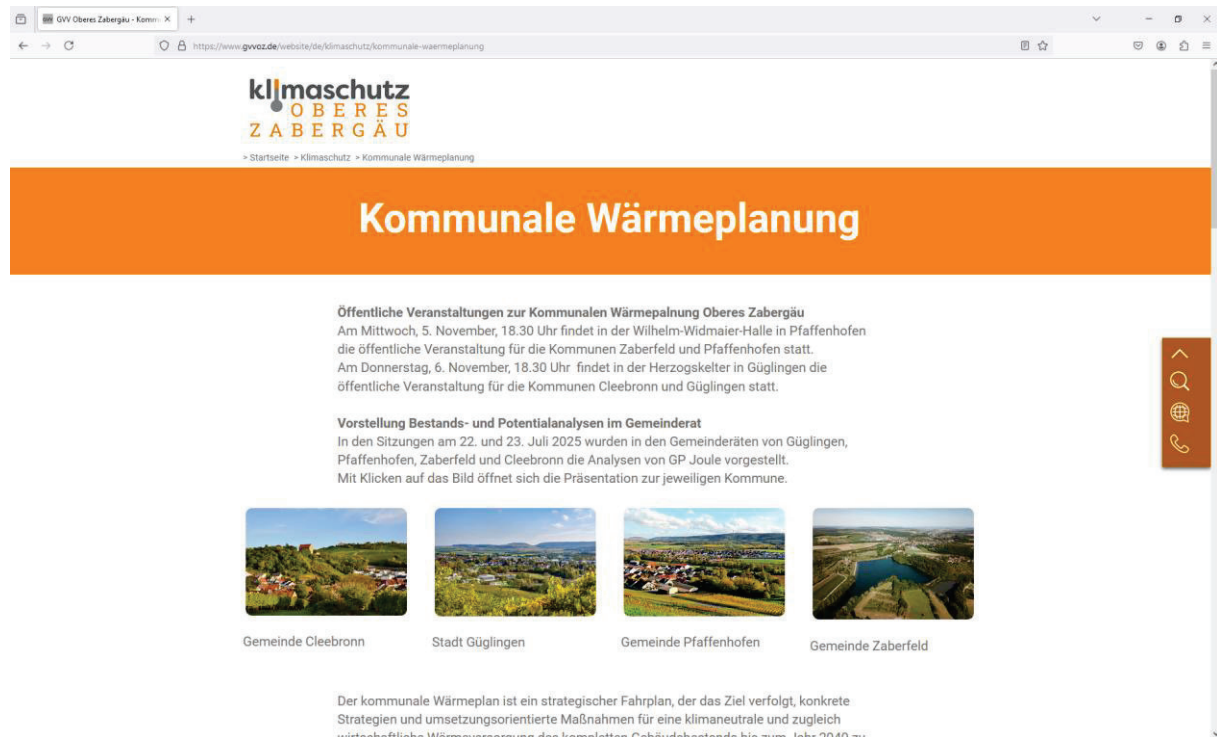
GVV Oberes Zabergäu - Komm ×

https://www.gvvoz.de/website/de/klimaschutz/kommunale-waermeplanung

klimaschutz
OBERES
ZABERGÄU

> Startseite > Klimaschutz > Kommunale Wärmeplanung

Kommunale Wärmeplanung

Öffentliche Veranstaltungen zur Kommunalen Wärmepalnung Oberes Zabergäu
Am Mittwoch, 5. November, 18.30 Uhr findet in der Wilhelm-Widmaier-Halle in Pfaffenhofen die öffentliche Veranstaltung für die Kommunen Zaberfeld und Pfaffenhofen statt.
Am Donnerstag, 6. November, 18.30 Uhr findet in der Herzogskelter in Güglingen die öffentliche Veranstaltung für die Kommunen Cleebronn und Güglingen statt.

Vorstellung Bestands- und Potentialanalysen im Gemeinderat
In den Sitzungen am 22. und 23. Juli 2025 wurden in den Gemeinderäten von Güglingen, Pfaffenhofen, Zaberfeld und Cleebronn die Analysen von GP Joule vorgestellt.
Mit Klicken auf das Bild öffnet sich die Präsentation zur jeweiligen Kommune.

Gemeinde Cleebronn

Stadt Güglingen

Gemeinde Pfaffenhofen

Gemeinde Zaberfeld

Der kommunale Wärmeplan ist ein strategischer Fahrplan, der das Ziel verfolgt, konkrete Strategien und umsetzungsorientierte Maßnahmen für eine klimaneutrale und zugleich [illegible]